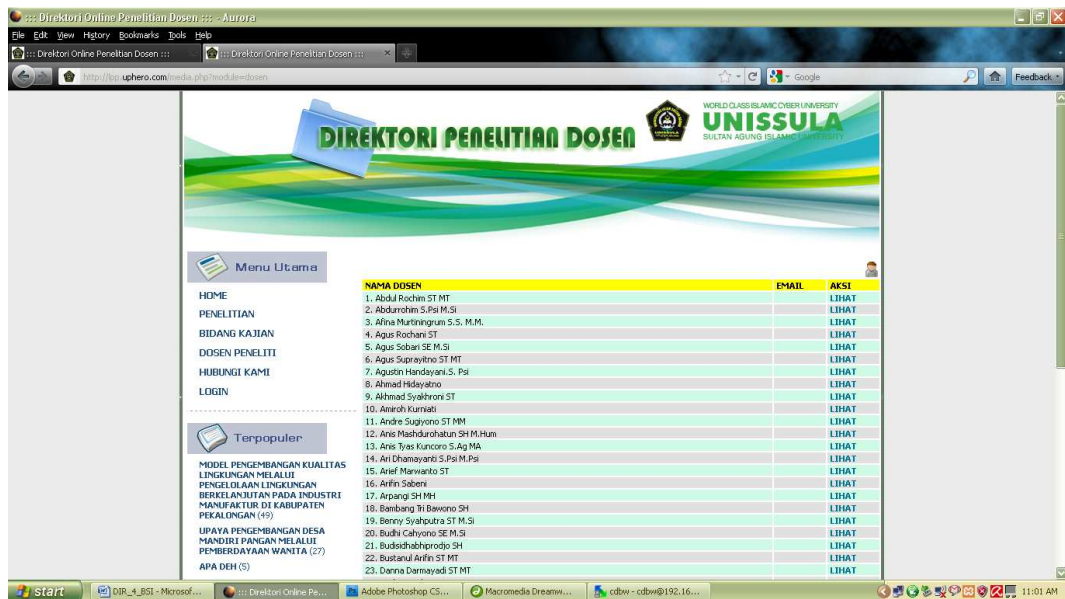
::: Direktori Online Penelitian Dosen ::: - Aurora

File Edit View History Bookmarks Tools Help

::: Direktori Online Penelitian Dosen ::: ::: Direktori Online Penelitian Dosen :::

http://pp.uphero.com/media.php?module=dosen

Google

Feedback

DIREKTORI PENELITIAN DOSEN

WORLD CLASS ISLAMIC CYBER UNIVERSITY
UNISSULA
SULTAN AGUNG ISLAMIC UNIVERSITY

Menu Utama

HOME
PENELITIAN
BIDANG KAJIAN
DOSEN PENELITI
HUBUNGI KAMI
LOGIN

Terpopuler

MODEL PENGEMBANGAN KUALITAS LINGKUNGAN MELALUI PENGELOLAAN LINGKUNGAN BERKELANJUTAN PADA INDUSTRI MANUFAKTUR DI KABUPATEN PEKALONGAN (49)

UPAYA PENGEMBANGAN DESA MANDIRI PANGAN MELALUI PEMBERDAYAAN WANITA (27)

APA DEH (5)

| NAMA DOSEN | EMAIL | AKSI |
|---|---|---|
| 1. Abdul Rochim ST MT | | LIHAT |
| 2. Abdurrohim S.Psi M.Si | | LIHAT |
| 3. Afina Murtiningrum S.S. M.M. | | LIHAT |
| 4. Agus Rochani ST | | LIHAT |
| 5. Agus Sobari SE M.Si | | LIHAT |
| 6. Agus Suprayitno ST MT | | LIHAT |
| 7. Agustin Handayani.S. Psi | | LIHAT |
| 8. Ahmad Hidayatno | | LIHAT |
| 9. Akhmad Syakhroni ST | | LIHAT |
| 10. Amiroh Kurniati | | LIHAT |
| 11. Andre Sugiyono ST MM | | LIHAT |
| 12. Anis Mashdurohatun SH M.Hum | | LIHAT |
| 13. Anis Tyas Kuncoro S.Ag MA | | LIHAT |
| 14. Ari Dhamayanti S.Psi M.Psi | | LIHAT |
| 15. Arief Marwanto ST | | LIHAT |
| 16. Arifin Sabeni | | LIHAT |
| 17. Arpangi SH MH | | LIHAT |
| 18. Bambang Tri Bawono SH | | LIHAT |
| 19. Benny Syahputra ST M.Si | | LIHAT |
| 20. Budhi Cahyono SE M.Si | | LIHAT |
| 21. Budisidhabhiprodjo SH | | LIHAT |
| 22. Bustanul Arifin ST MT | | LIHAT |
| 23. Danna Darmayadi ST MT | | LIHAT |

start | DIR_4_BSI - Microsof... | ::: Direktori Online Pe... | Adobe Photoshop CS... | Macromedia Dreamw... | cdbw - cdbw@192.16... | 11:01 AM